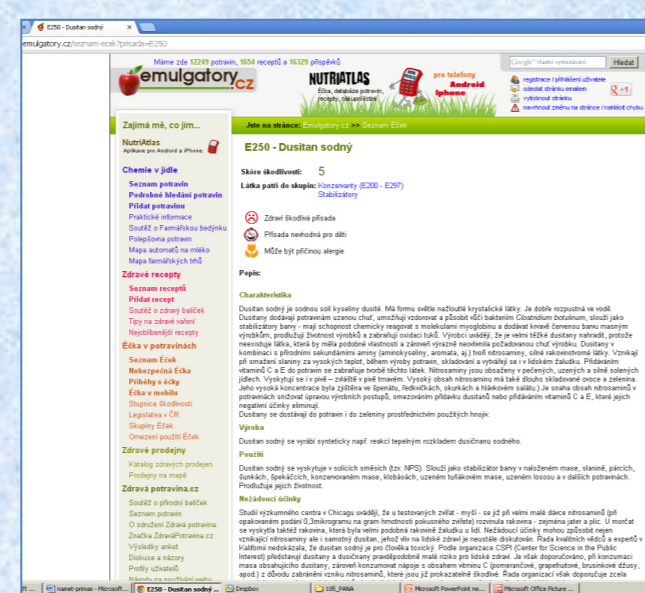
E250 - Dusitan sodný

emulgatory.cz/seznam-ecek?prisada=E250

Máme zde 12249 potravin, 1654 receptů a 16329 příspěvků

Google™ Vlastní vyhledávání Hledat

emulgatory.cz

NUTRIATLAS
Éčka, databáze potravin, recepty, nákup/Přísady

pro telefony Android Iphone

registrace / přihlášení uživatele
odeslat stránku emailem
vytisknout stránku
navrhnout změnu na stránce / nahlásit chybu

+1

Zajímá mě, co jím...

Jste na stránce: Emulgatory.cz >> Seznam Éček

NutriAtlas
Aplikace pro Android a iPhone

Chemie v jídle
Seznam potravin
Podrobné hledání potravin
Přidat potravinu
Praktické informace
Soutěž o Farmářskou bedýnku
Polepšená potravin
Mapa automatů na mléko
Mapa farmářských trhů

Zdravé recepty
Seznam receptů
Přidat recept
Soutěž o zdravý balíček
Tipy na zdravé vaření
Nejoblíbenější recepty

Éčka v potravinách
Seznam Éček
Nebezpečná Éčka
Příběhy s éčky
Éčka v mobilu
Stupnice škodlivosti
Legislativa v ČR
Skupiny Éček
Omezení použití Éček

Zdravé prodejny
Katalog zdravých prodejen
Prodejny na mapě

Zdravá potravina.cz
Soutěž o přírodní balíček
Seznam potravin
O sdružení Zdravá potravina
Značka ZdraváPotravina.cz
Výsledky anket
Diskuse a názory
Profily uživatelů
Návody na používání webu

E250 - Dusitan sodný

Skóre škodlivosti: 5
Látka patří do skupin: Konzervanty (E200 - E297)
Stabilizátory

Zdraví škodlivá přísada
Přísada nevhodná pro děti
Může být příčinou alergie

Popis:

Charakteristika

Dusitan sodný je sodnou solí kyseliny dusité. Má formu světle nažloutlé krystalické látky. Je dobře rozpustná ve vodě. Dusitany dodávají potravinám uzenou chuť, umožňují vzdorovat a působit vůči bakteriím Clostridium botulinum, slouží jako stabilizátory barvy - mají schopnost chemicky reagovat s molekulami myoglobinu a dodávat kravé červenou barvu masným výrobkům, prodlužují životnost výrobků a zabraňují oxidaci tuků. Výrobci uvádějí, že je velmi těžké dusitany nahradit, protože neexistuje látka, která by měla podobné vlastnosti a zároveň výrazně neovlivnila požadovanou chuť výrobku. Dusitany v kombinaci s přírodními sekundárními aminy (aminokyseliny, aromata, aj.) tvoří nitrosaminy, silné rakovinotvorné látky. Vznikají při smažení slaniny za vysokých teplot, během výroby potravin, skladování a vytvářejí se i v lidském žaludku. Přidáváním vitamínů C a E do potravin se zabraňuje tvorbě těchto látek. Nitrosaminy jsou obsaženy v pečených, uzených a silně solených jídlech. Vyskytují se i v pivě – zvláště v pivě tmavém. Vysoký obsah nitrosaminu má také dlouho skladované ovoce a zelenina. Jeho vysoká koncentrace byla zjištěna ve špenátu, ředkvičkách, okurkách a hlávkovém salátu.) Je snaha obsah nitrosaminů v potravinách snižovat úpravou výrobních postupů, omezováním přídavku dusitanů nebo přidáváním vitamínu C a E, které jejich negativní účinky eliminují.
Dusitany se dostávají do potravin i do zeleniny prostřednictvím použitých hnojiv.

Výroba

Dusitan sodný se vyrábí synteticky např. reakcí tepelným rozkladem dusičnanu sodného.

Použití

Dusitan sodný se vyskytuje v solicích směsích (tzv. NPS). Slouží jako stabilizátor barvy v naloženém mase, slanině, párcích, šunkách, špekáčcích, konzervovaném mase, klobásách, uzeném tuňákovém mase, uzeném lososu a v dalších potravinách. Prodlužuje jejich životnost.

Nežádoucí účinky

Studii výzkumného centra v Chicagu uvádějí, že u testovaných zvířat - myší - se již při velmi malé dávce nitrosaminů (při opakovaném podání 0,3mikrogramu na gram hmotnosti pokusného zvířete) rozvinula rakovina - zejména jater a plic. U morčat se vyskytla také rakovina, která byla velmi podobná rakovině žaludku u lidí. Nežádoucí účinky mohou způsobit nejen vznikající nitrosaminy ale i samotný dusitan, jehož vliv na lidské zdraví je neustále diskutován. Řada kvalitních vědců a expertů v Kalifornii nedokázala, že dusitan sodný je pro člověka toxický. Podle organizace CSPI (Center for Science in the Public Interest) představují dusitany a dusičnany pravděpodobné malé riziko pro lidské zdraví. Je však doporučováno, při konzumaci masa obsahujícího dusitany, zároveň konzumovat nápoje s obsahem vitamínu C (pomerančové, grapefruitové, brusinkové džusy, apod.) z důvodu zabránění vzniku nitrosaminů, které jsou již prokazatelně škodlivé. Řada organizací však doporučuje zcela

nanet-prinas - Microsoft... | E250 - Dusitan sodný ... | Dropbox | 105_PANA | Microsoft PowerPoint ne... | Microsoft Office Picture ...